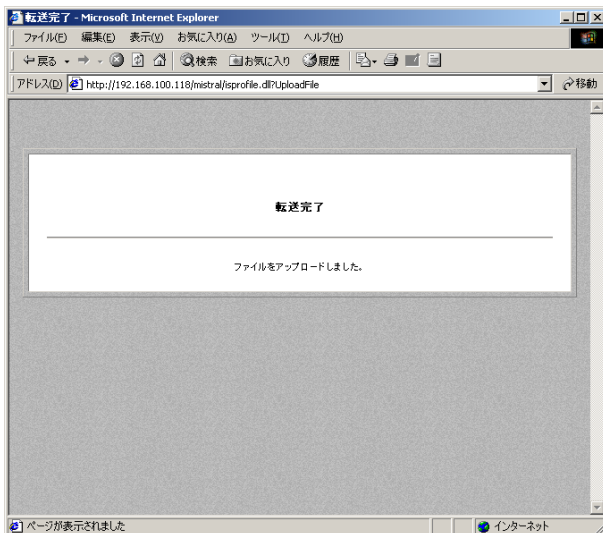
転送完了 - Microsoft Internet Explorer

ファイル(F) 編集(E) 表示(V) お気に入り(A) ツール(T) ヘルプ(H)

戻る 検索 お気に入り 履歴

アドレス(D) http://192.168.100.118/mistral/isprofile.dll?UploadFile 移動

転送完了

ファイルをアップロードしました。

ページが表示されました インターネット